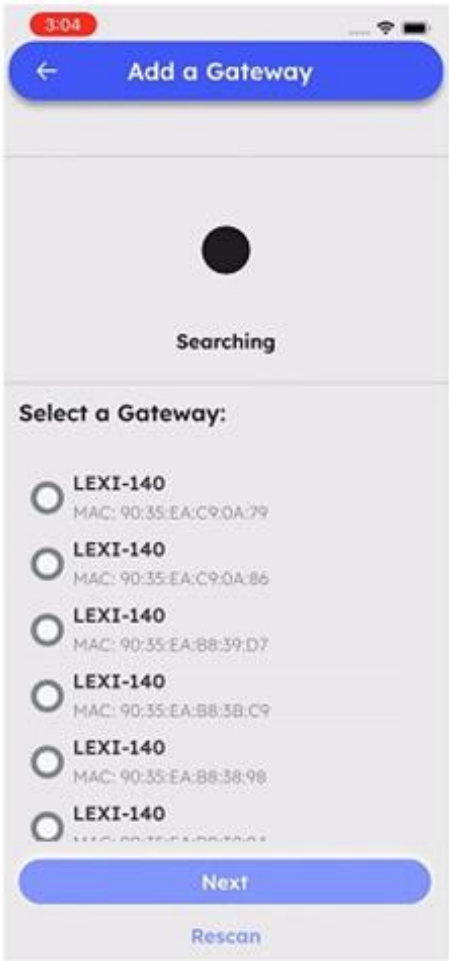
3:04

Add a Gateway

Searching

Select a Gateway:

LEXI-140
MAC: 90:35:EA:C9:0A:79

LEXI-140
MAC: 90:35:EA:C9:0A:86

LEXI-140
MAC: 90:35:EA:B8:39:D7

LEXI-140
MAC: 90:35:EA:B8:3B:C9

LEXI-140
MAC: 90:35:EA:B8:38:98

LEXI-140
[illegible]

Next

Rescan